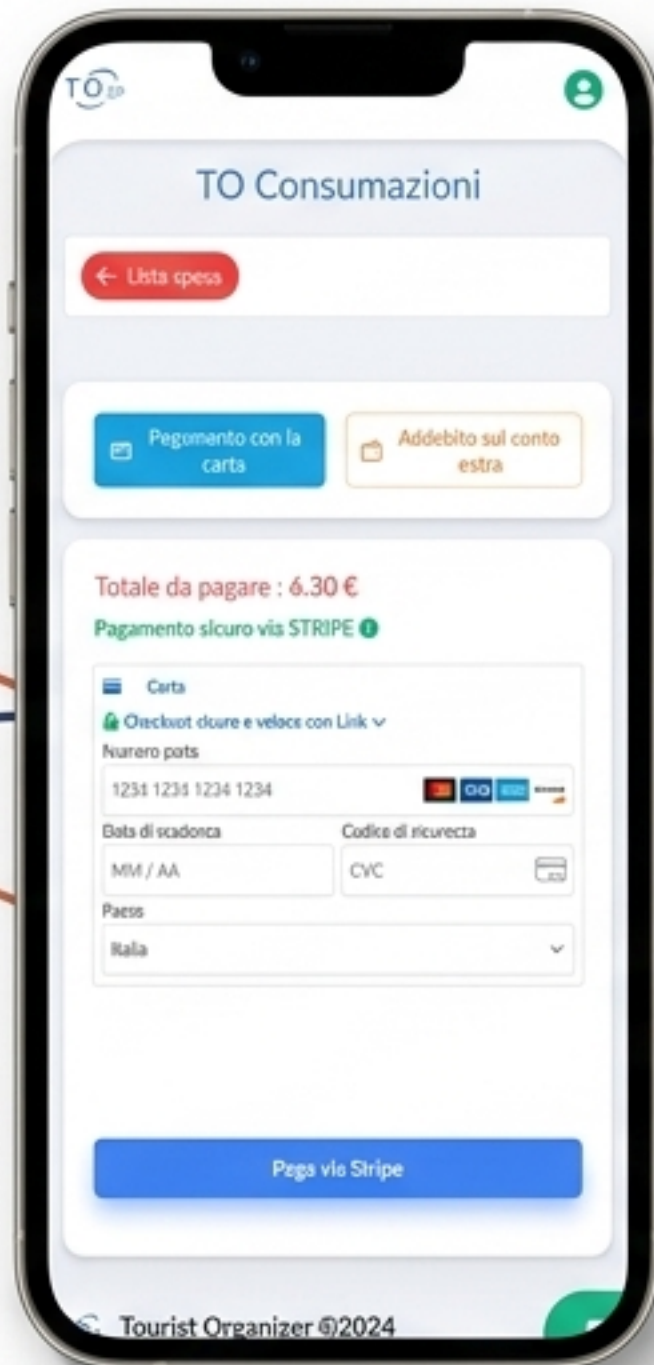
TO

TO Consumazioni

← Usta spesa

Pegomento con la carta

Addebito sul conto estra

Totale da pagare : 6.30 €

Pagamento sicuro via STRIPE

Carta

Checkuot cicure e veloce con Link

Nurrero pats

1231 1231 1234 1234

Bata di scadonca

MM / AA

Codice di ricurecta

CVC

Paess

Ralia

Pega via Stripe

Tourist Organizer ©2024